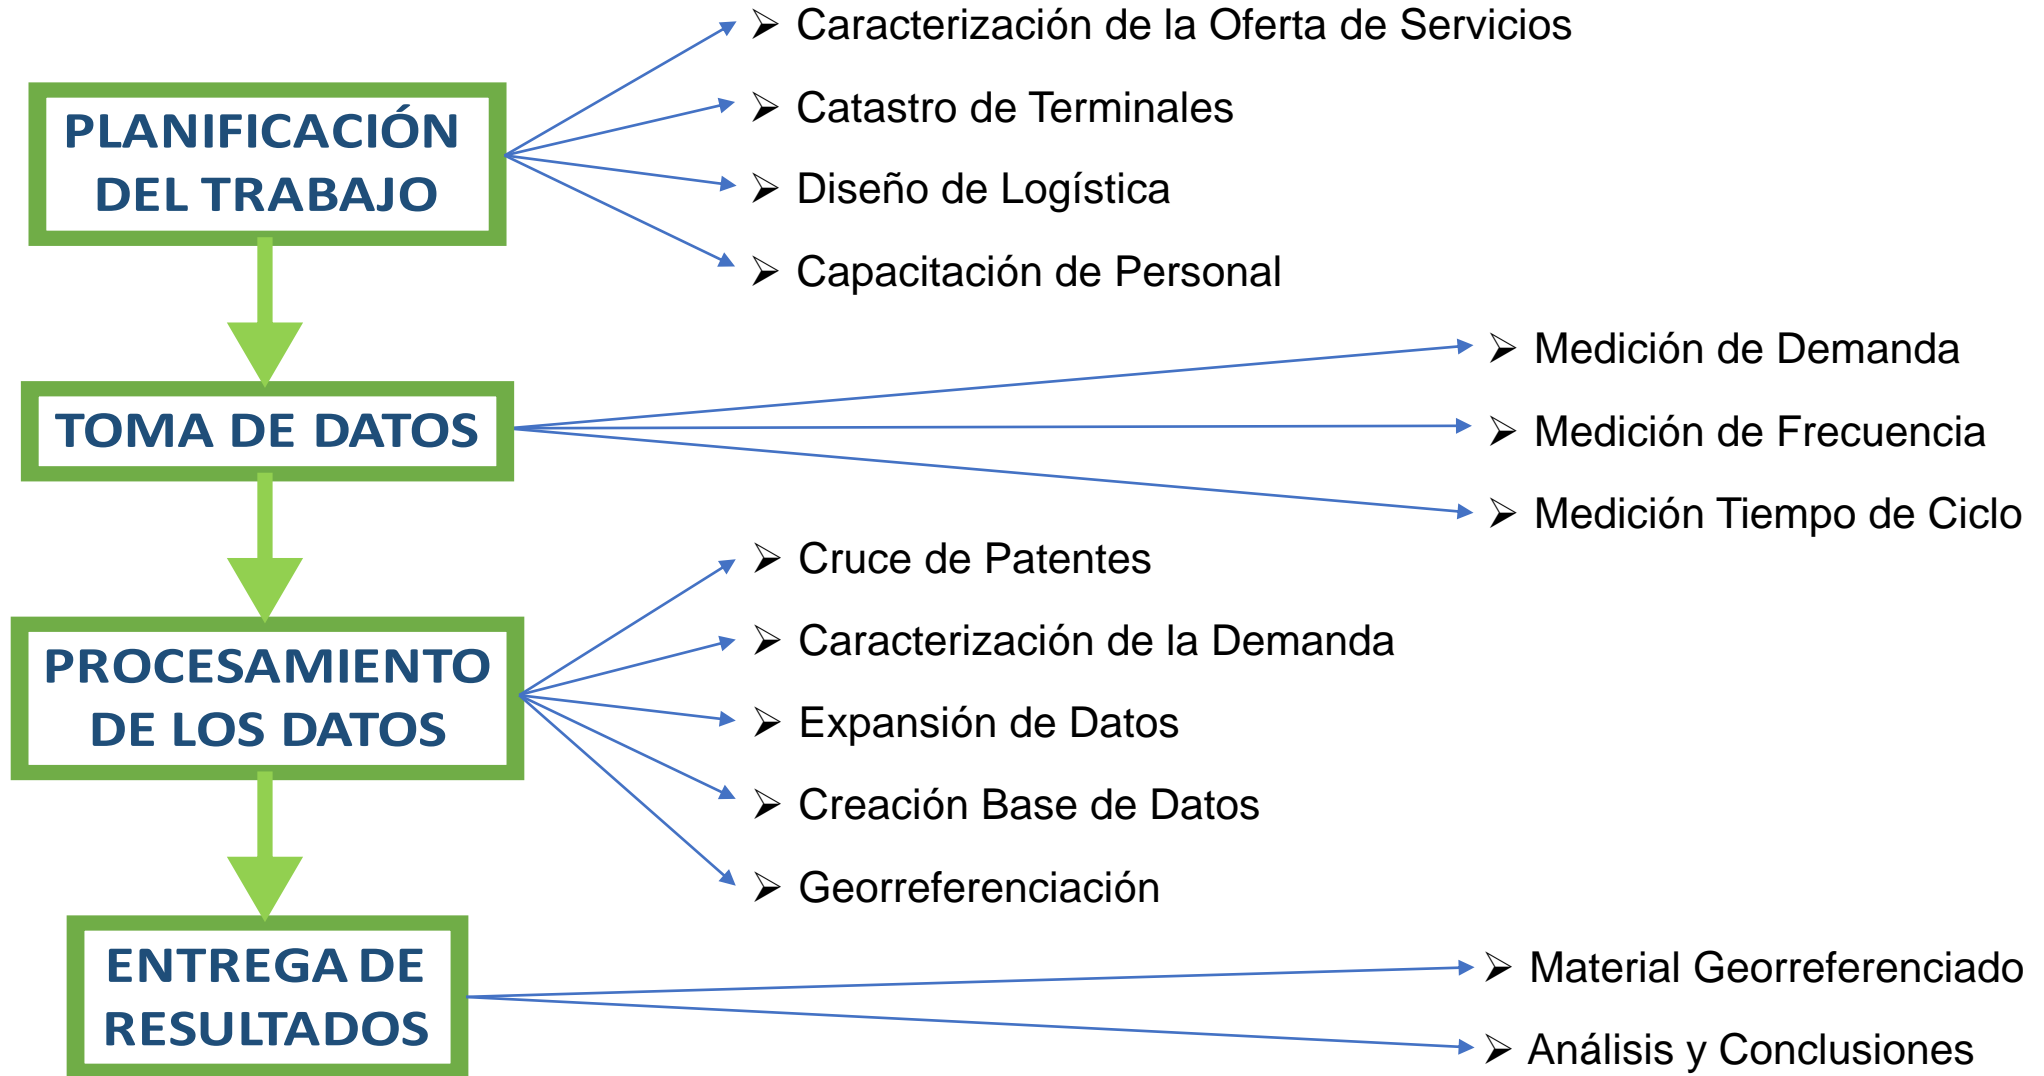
PLANIFICACIÓN DEL TRABAJO

➢ Caracterización de la Oferta de Servicios
➢ Catastro de Terminales
➢ Diseño de Logística
➢ Capacitación de Personal

TOMA DE DATOS

➢ Medición de Demanda
➢ Medición de Frecuencia
➢ Medición Tiempo de Ciclo

PROCESAMIENTO DE LOS DATOS

➢ Cruce de Patentes
➢ Caracterización de la Demanda
➢ Expansión de Datos
➢ Creación Base de Datos
➢ Georreferenciación

ENTREGA DE RESULTADOS

➢ Material Georreferenciado
➢ Análisis y Conclusiones